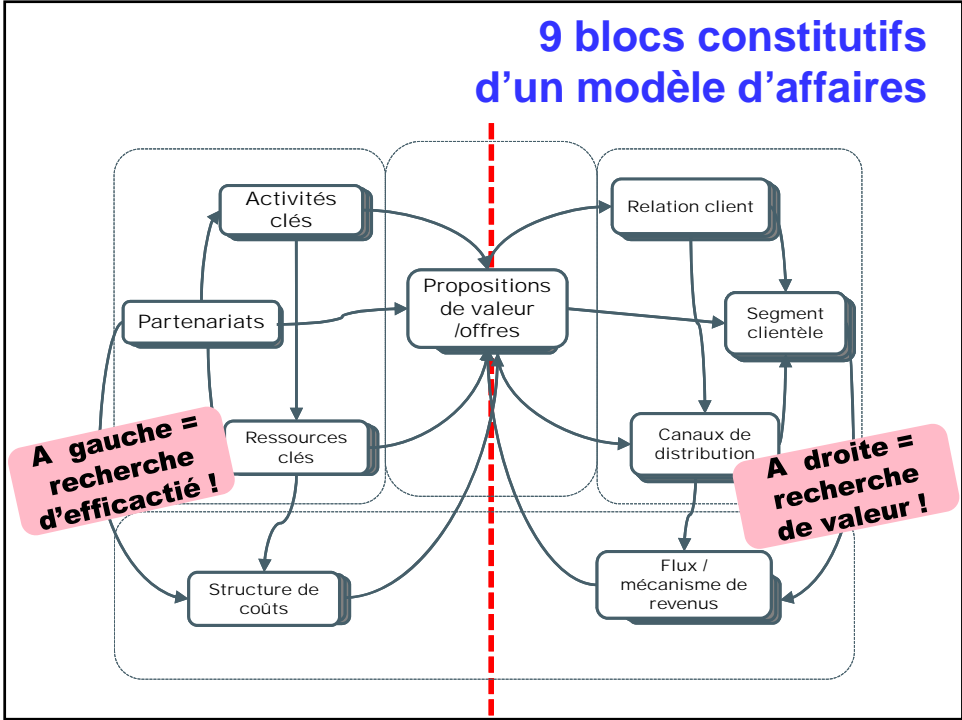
9 blocs constitutifs d’un modèle d’affaires

Activités clés

Partenariats

Ressources clés

Structure de coûts

Propositions de valeur /offres

Relation client

Segment clientèle

Canaux de distribution

Flux / mécanisme de revenus

A gauche = recherche d’efficactié !

A droite = recherche de valeur !